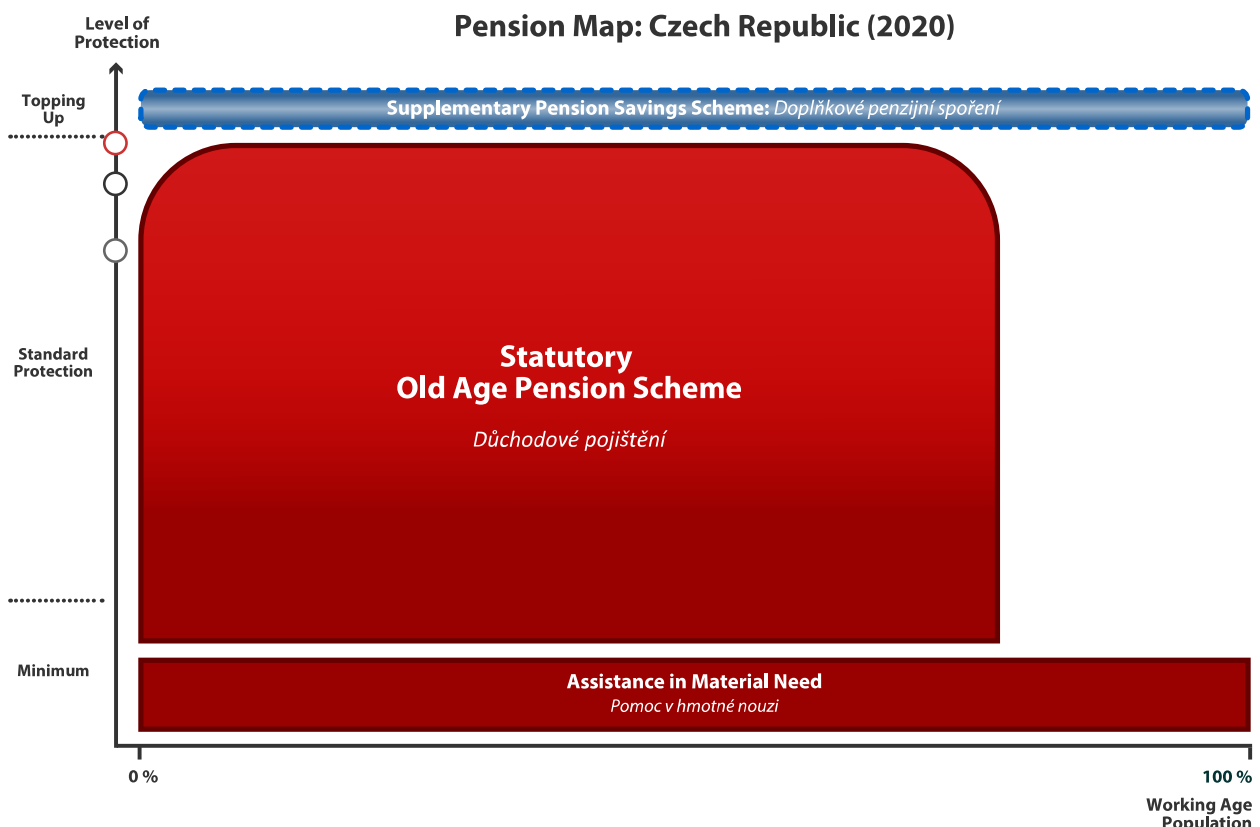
Level of Protection

Pension Map: Czech Republic (2020)

Topping Up

Supplementary Pension Savings Scheme: Doplňkové penzijní spoření

Standard Protection

Statutory
Old Age Pension Scheme

Důchodové pojištění

Minimum

Assistance in Material Need
Pomoc v hmotné nouzi

0 %

100 %

Working Age Population